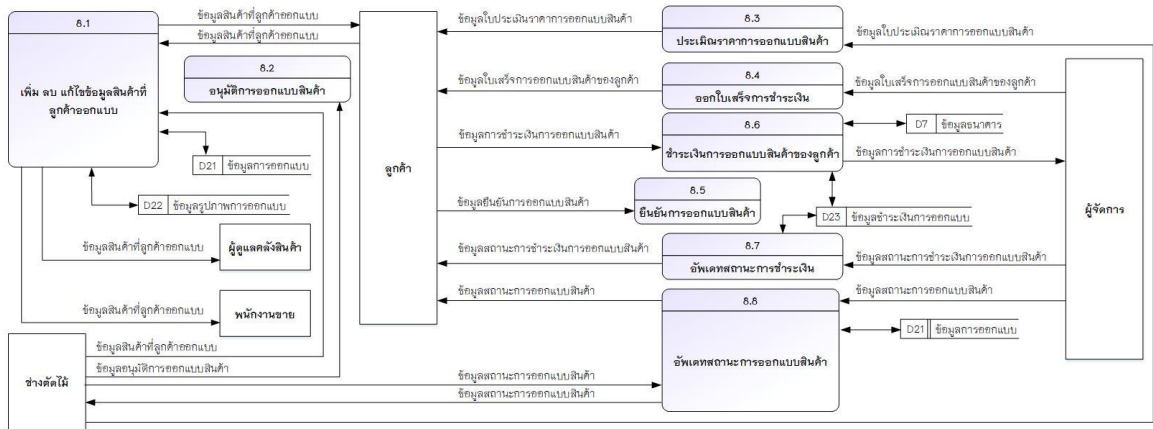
8.1
เพิ่ม ลบ แก้ไขข้อมูลสินค้าที่ลูกค้าออกแบบ

ข้อมูลสินค้าที่ลูกค้าออกแบบ
ข้อมูลสินค้าที่ลูกค้าออกแบบ

8.2
อนุมัติการออกแบบสินค้า

D21 ข้อมูลการออกแบบ

D22 ข้อมูลรูปภาพการออกแบบ

ข้อมูลสินค้าที่ลูกค้าออกแบบ
ผู้ดูแลคลังสินค้า

ข้อมูลสินค้าที่ลูกค้าออกแบบ
พนักงานขาย

ช่างตัดไม้
ข้อมูลสินค้าที่ลูกค้าออกแบบ
ข้อมูลอนุมัติการออกแบบสินค้า

ลูกค้า

ข้อมูลใบประเมินราคาการออกแบบสินค้า
8.3
ประเมินราคาการออกแบบสินค้า
ข้อมูลใบประเมินราคาการออกแบบสินค้า

ข้อมูลใบเสร็จการออกแบบสินค้าของลูกค้า
8.4
ออกใบเสร็จการชำระเงิน
ข้อมูลใบเสร็จการออกแบบสินค้าของลูกค้า

ข้อมูลการชำระเงินการออกแบบสินค้า
8.6
ชำระเงินการออกแบบสินค้าของลูกค้า
D7 ข้อมูลธนาคาร
ข้อมูลการชำระเงินการออกแบบสินค้า

ข้อมูลยืนยันการออกแบบสินค้า
8.5
ยืนยันการออกแบบสินค้า
D23 ข้อมูลชำระเงินการออกแบบ

ข้อมูลสถานะการชำระเงินการออกแบบสินค้า
8.7
อัพเดทสถานะการชำระเงิน
ข้อมูลสถานะการชำระเงินการออกแบบสินค้า

ข้อมูลสถานะการออกแบบสินค้า
8.8
อัพเดทสถานะการออกแบบสินค้า
ข้อมูลสถานะการออกแบบสินค้า
D21 ข้อมูลการออกแบบ

ข้อมูลสถานะการออกแบบสินค้า
ข้อมูลสถานะการออกแบบสินค้า

ผู้จัดการ